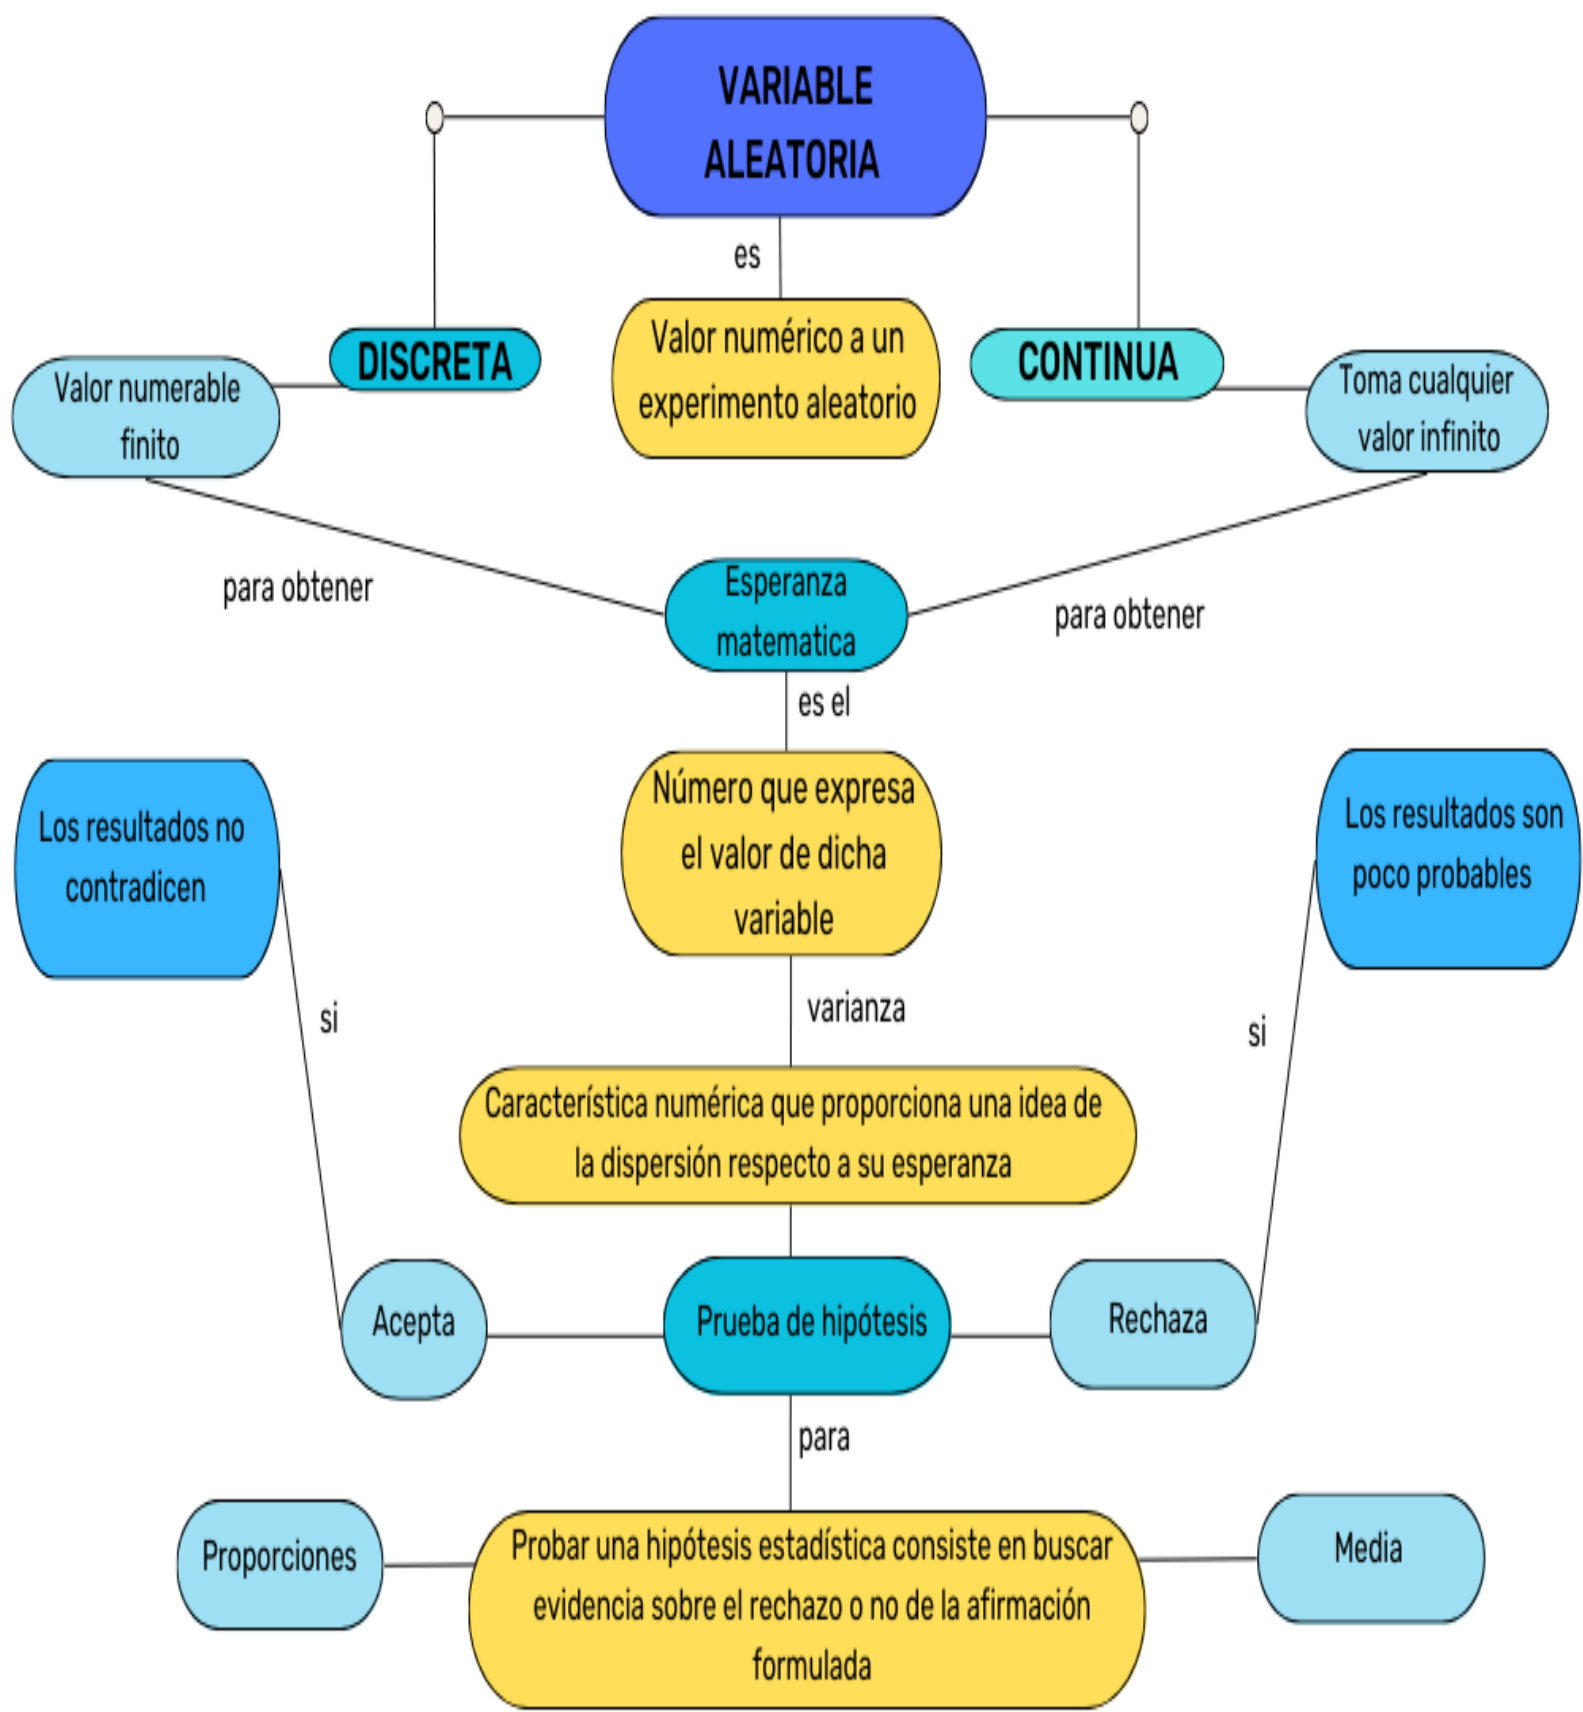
VARIABLE ALEATORIA

es

DISCRETA

Valor numérico a un experimento aleatorio

CONTINUA

Valor numerable finito

Toma cualquier valor infinito

para obtener

Esperanza matematica

para obtener

es el

Los resultados no contradicen

Número que expresa el valor de dicha variable

Los resultados son poco probables

varianza

si

si

Característica numérica que proporciona una idea de la dispersión respecto a su esperanza

Acepta

Prueba de hipótesis

Rechaza

para

Proporciones

Probar una hipótesis estadística consiste en buscar evidencia sobre el rechazo o no de la afirmación formulada

Media